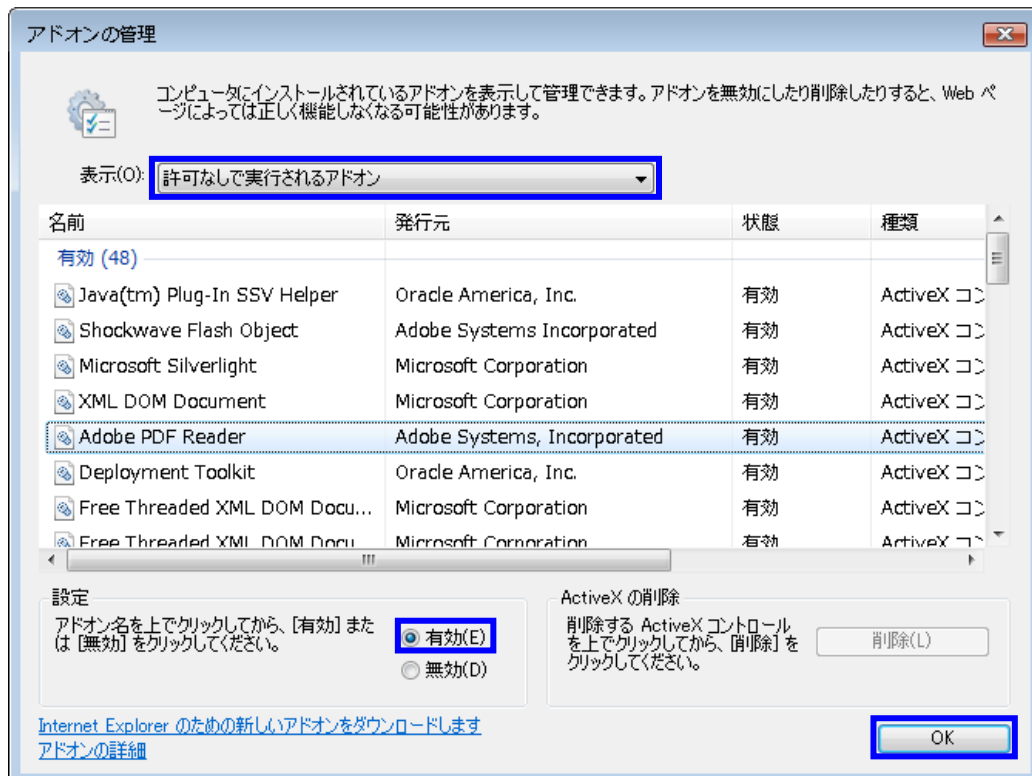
アドオンの管理

コンピュータにインストールされているアドオンを表示して管理できます。アドオンを無効にしたり削除したりすると、Web ページによっては正しく機能しなくなる可能性があります。

表示(O): 許可なしで実行されるアドオン

| 名前 | 発行元 | 状態 | 種類 |
|---|---|---|---|
| 有効 (48) | | | |
| Java(tm) Plug-In SSV Helper | Oracle America, Inc. | 有効 | ActiveX コン |
| Shockwave Flash Object | Adobe Systems Incorporated | 有効 | ActiveX コン |
| Microsoft Silverlight | Microsoft Corporation | 有効 | ActiveX コン |
| XML DOM Document | Microsoft Corporation | 有効 | ActiveX コン |
| Adobe PDF Reader | Adobe Systems, Incorporated | 有効 | ActiveX コン |
| Deployment Toolkit | Oracle America, Inc. | 有効 | ActiveX コン |
| Free Threaded XML DOM Docu... | Microsoft Corporation | 有効 | ActiveX コン |
| Free Threaded XML DOM Docu... | Microsoft Corporation | 有効 | ActiveX コン |

設定
アドオン名を上でクリックしてから、[有効] または [無効] をクリックしてください。
有効(E)
無効(D)

ActiveX の削除
削除する ActiveX コントロールを上でクリックしてから、[削除] をクリックしてください。
削除(L)

Internet Explorer のための新しいアドオンをダウンロードします
アドオンの詳細

OK